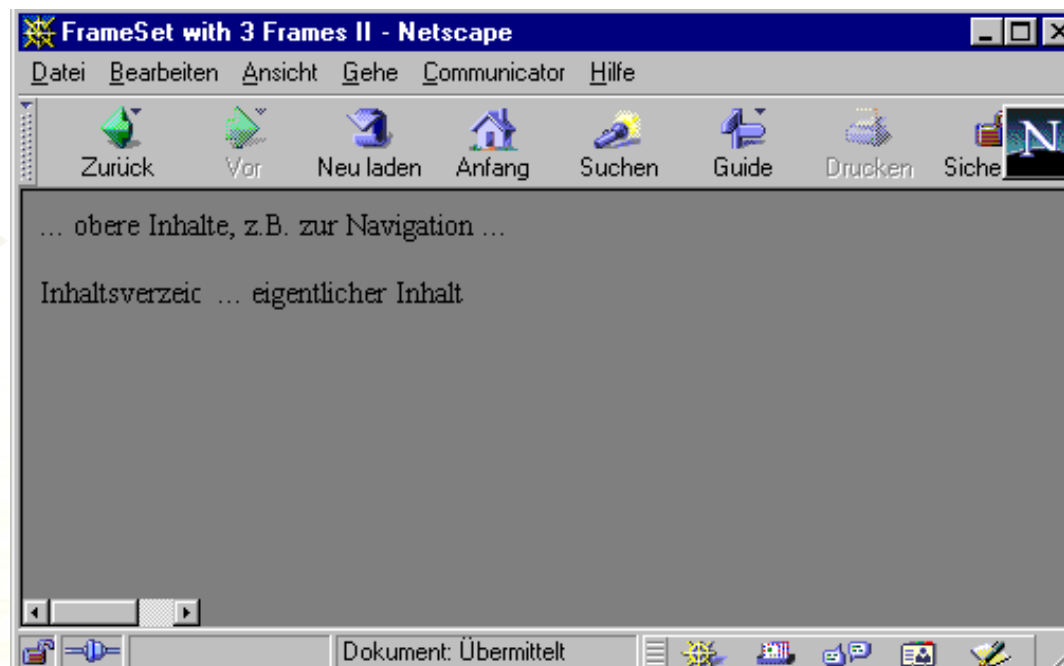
FrameSet with 3 Frames II - Netscape

Datei Bearbeiten Ansicht Gehe Communicator Hilfe

Zurück Vor Neu laden Anfang Suchen Guide Drucken Siche

... obere Inhalte, z.B. zur Navigation ...

Inhaltsverzeic ... eigentlicher Inhalt

Dokument: Übermittelt